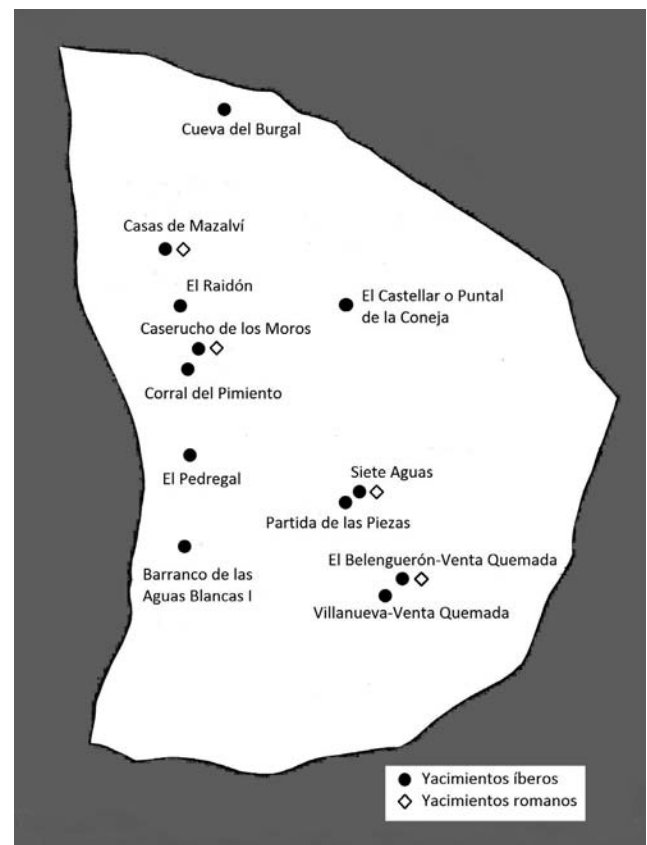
Cueva del Burgal

Casas de Mazalví

El Raidón

El Castellar o Puntal de la Coneja

Caserucho de los Moros

Corral del Pimiento

El Pedregal

Siete Aguas

Partida de las Piezas

Barranco de las Aguas Blancas I

El Belenguerón-Venta Quemada

Villanueva-Venta Quemada

● Yacimientos íberos
◇ Yacimientos romanos